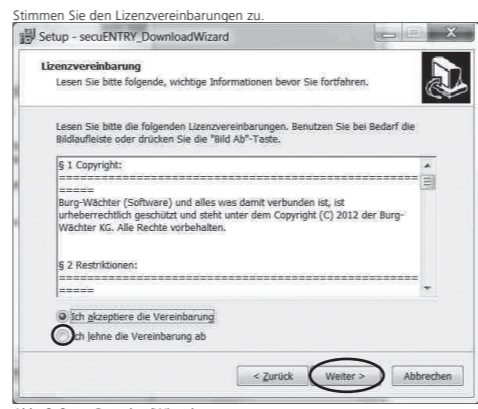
Stimmen Sie den Lizenzvereinbarungen zu.

Setup - secuENTRY_DownloadWizard

Lizenzvereinbarung
Lesen Sie bitte folgende, wichtige Informationen bevor Sie fortfahren.

Lesen Sie bitte die folgenden Lizenzvereinbarungen. Benutzen Sie bei Bedarf die Bildlaufleiste oder drücken Sie die "Bild Ab"-Taste.

§ 1 Copyright:
=====================================================
Burg-Wächter (Software) und alles was damit verbunden ist, ist urheberrechtlich geschützt und steht unter dem Copyright (C) 2012 der Burg-Wächter KG. Alle Rechte vorbehalten.

§ 2 Restriktionen:
=====================================================

Ich akzeptiere die Vereinbarung
Ich lehne die Vereinbarung ab

< Zurück Weiter > Abbrechen

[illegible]